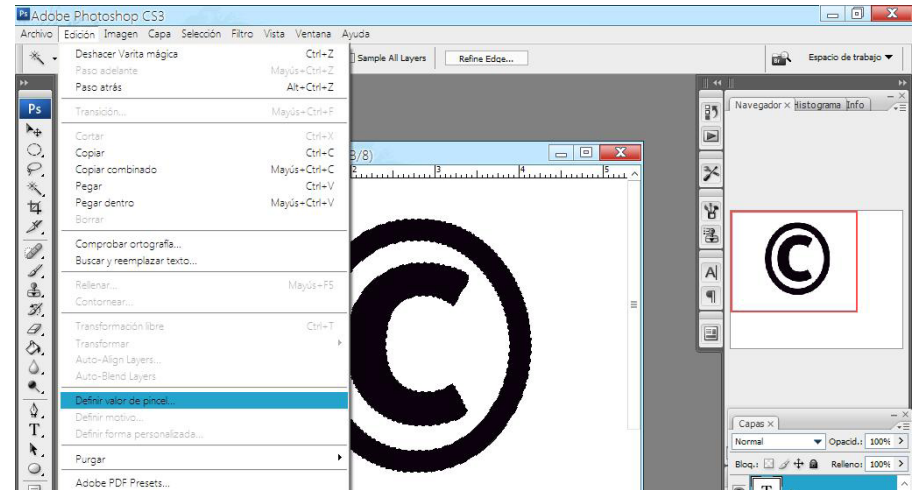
Adobe Photoshop CS3

Archivo Edición Imagen Capa Selección Filtro Vista Ventana Ayuda

Sample All Layers Refine Edge...

Espacio de trabajo ▼

Deshacer Varita mágica Ctrl+Z
Paso adelante Mayús+Ctrl+Z
Paso atrás Alt+Ctrl+Z

Transición... Mayús+Ctrl+F

Cortar Ctrl+X
Copiar Ctrl+C
Copiar combinado Mayús+Ctrl+C
Pegar Ctrl+V
Pegar dentro Mayús+Ctrl+V
Borrar

Comprobar ortografía...
Buscar y reemplazar texto...

Rellenar... Mayús+F5
Contornear...

Transformación libre Ctrl+T
Transformar
Auto-Align Layers...
Auto-Blend Layers

Definir valor de pincel...
Definir motivo...
Definir forma personalizada...

Purgar

Adobe PDF Presets...

3/8)

Navegador × Histograma Info

Capas ×

Normal Opacid.: 100%

Bloq.: Relleno: 100%

T